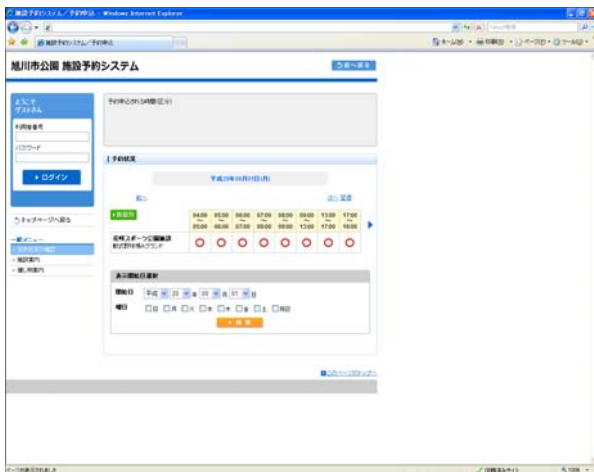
施設予約システム／予約申込 - Windows Internet Explorer

施設予約システム／予約申込

旭川市公園 施設予約システム

ようこそ
ゲストさん

利用者番号

パスワード

▸ ログイン

トップページへ戻る

予約申込された時間区分

| 予約状況

平成29年09月01日(月)

前へ

次へ 翌週

| ▸新規申込 | 04:00 〜 05:00 | 05:00 〜 06:00 | 06:00 〜 07:00 | 07:00 〜 08:00 | 08:00 〜 09:00 | 09:00 〜 13:00 | 13:00 〜 17:00 | 17:00 〜 18:00 |
|---|---|---|---|---|---|---|---|---|
| 花咲スポーツ公園陸上競技場 | ○ | ○ | ○ | ○ | ○ | ○ | ○ | ○ |

表示開始日選択

開始日 平成 29 年 09 月 01 日

曜日 □日 □月 □火 □水 □木 □金 □土 □祝日

▸ 検索

■このページのトップへ

ページが表示されました

インターネット

100%